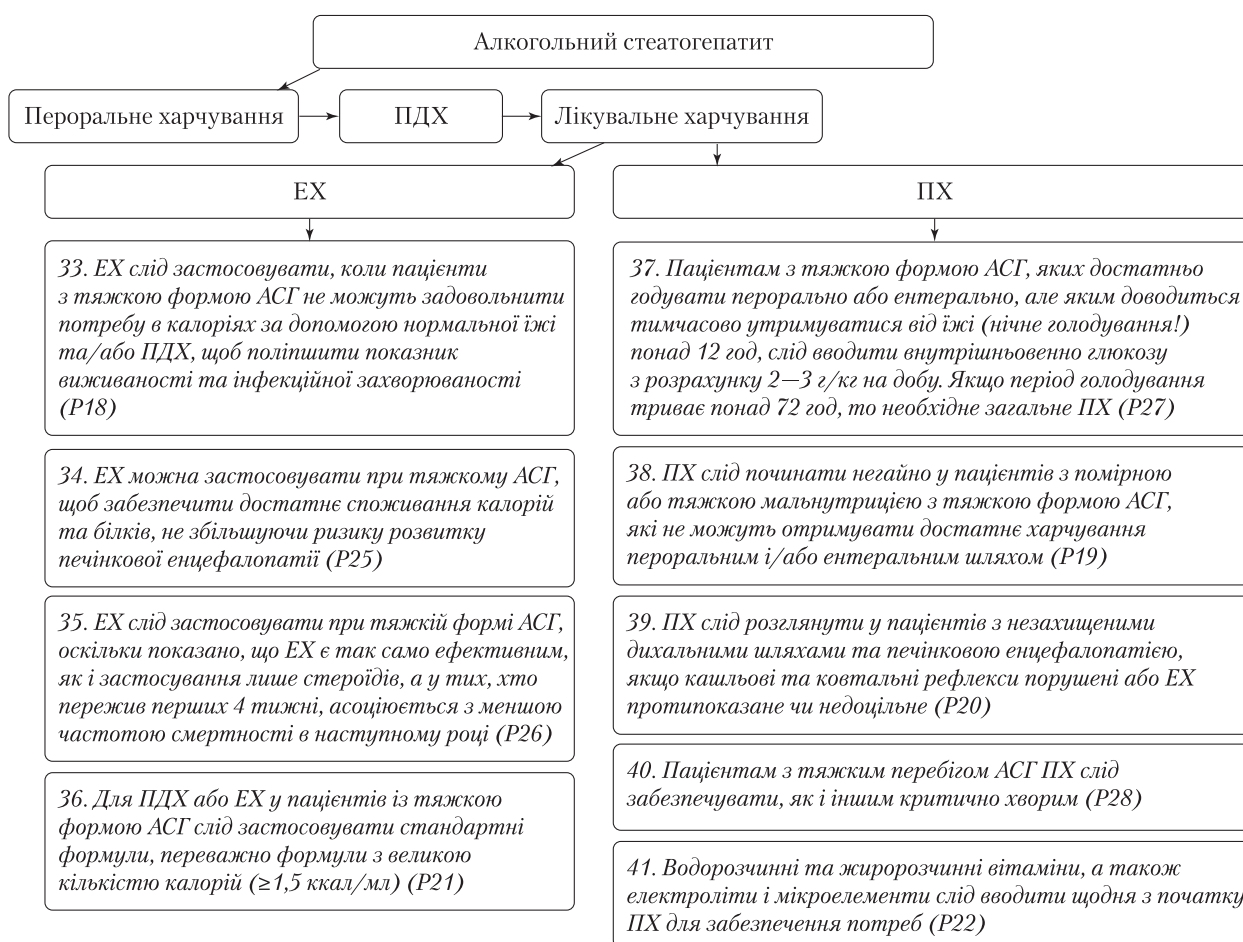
Алкогольний стеатогепатит

Пероральне харчування

ПДХ

Лікувальне харчування

ЕХ

ПХ

33. ЕХ слід застосовувати, коли пацієнти з тяжкою формою АСГ не можуть задовольнити потребу в калоріях за допомогою нормальної їжі та/або ПДХ, щоб поліпшити показник виживаності та інфекційної захворюваності (Р18)

34. ЕХ можна застосовувати при тяжкому АСГ, щоб забезпечити достатнє споживання калорій та білків, не збільшуючи ризику розвитку печінкової енцефалопатії (Р25)

35. ЕХ слід застосовувати при тяжкій формі АСГ, оскільки показано, що ЕХ є так само ефективним, як і застосування лише стероїдів, а у тих, хто пережив перших 4 тижні, асоціюється з меншою частотою смертності в наступному році (Р26)

36. Для ПДХ або ЕХ у пацієнтів із тяжкою формою АСГ слід застосовувати стандартні формули, переважно формули з великою кількістю калорій (≥1,5 ккал/мл) (Р21)

37. Пацієнтам з тяжкою формою АСГ, яких достатньо годувати перорально або ентерально, але яким доводиться тимчасово утримуватися від їжі (нічне голодування!) понад 12 год, слід вводити внутрішньовенно глюкозу з розрахунку 2—3 г/кг на добу. Якщо період голодування триває понад 72 год, то необхідне загальне ПХ (Р27)

38. ПХ слід починати негайно у пацієнтів з помірною або тяжкою мальнутрицією з тяжкою формою АСГ, які не можуть отримувати достатнє харчування пероральним і/або ентеральним шляхом (Р19)

39. ПХ слід розглянути у пацієнтів з незахищеними дихальними шляхами та печінковою енцефалопатією, якщо кашльові та ковтальні рефлекси порушені або ЕХ протипоказане чи недоцільне (Р20)

40. Пацієнтам з тяжким перебігом АСГ ПХ слід забезпечувати, як і іншим критично хворим (Р28)

41. Водорозчинні та жиророзчинні вітаміни, а також електроліти і мікроелементи слід вводити щодня з початку ПХ для забезпечення потреб (Р22)